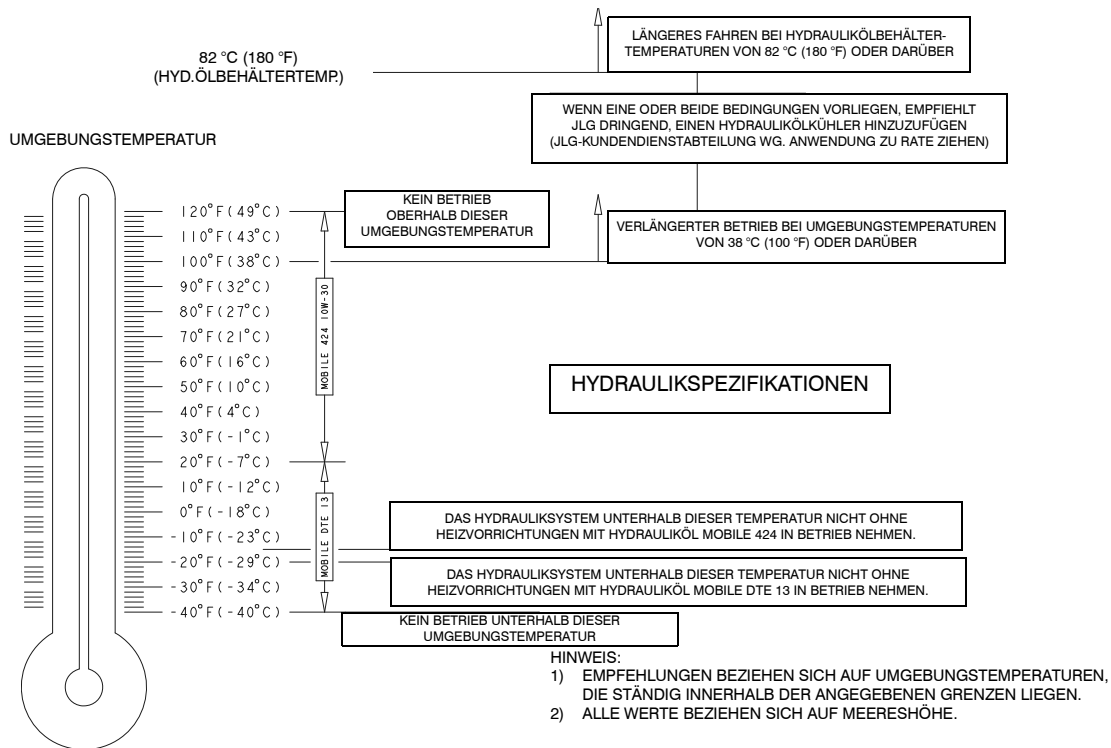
82 °C (180 °F)
(HYD.ÖLBEHÄLTERTEMP.)

LÄNGERES FAHREN BEI HYDRAULIKÖLBEHÄLTER-TEMPERATUREN VON 82 °C (180 °F) ODER DARÜBER

WENN EINE ODER BEIDE BEDINGUNGEN VORLIEGEN, EMPFIEHLT JLG DRINGEND, EINEN HYDRAULIKÖLKÜHLER HINZUZUFÜGEN (JLG-KUNDENDIENSTABTEILUNG WG. ANWENDUNG ZU RATE ZIEHEN)

UMGEBUNGSTEMPERATUR

KEIN BETRIEB OBERHALB DIESER UMGEBUNGSTEMPERATUR

VERLÄNGERTER BETRIEB BEI UMGEBUNGSTEMPERATUREN VON 38 °C (100 °F) ODER DARÜBER

120°F(49°C)
110°F(43°C)
100°F(38°C)
90°F(32°C)
80°F(27°C)
70°F(21°C)
60°F(16°C)
50°F(10°C)
40°F(4°C)
30°F(-1°C)
20°F(-7°C)
10°F(-12°C)
0°F(-18°C)
-10°F(-23°C)
-20°F(-29°C)
-30°F(-34°C)
-40°F(-40°C)

MOBILE 424 10W-30

MOBILE DTE 13

HYDRAULIKSPEZIFIKATIONEN

DAS HYDRAULIKSYSTEM UNTERHALB DIESER TEMPERATUR NICHT OHNE HEIZVORRICHTUNGEN MIT HYDRAULIKÖL MOBILE 424 IN BETRIEB NEHMEN.

DAS HYDRAULIKSYSTEM UNTERHALB DIESER TEMPERATUR NICHT OHNE HEIZVORRICHTUNGEN MIT HYDRAULIKÖL MOBILE DTE 13 IN BETRIEB NEHMEN.

KEIN BETRIEB UNTERHALB DIESER UMGEBUNGSTEMPERATUR

HINWEIS:
1) EMPFEHLUNGEN BEZIEHEN SICH AUF UMGEBUNGSTEMPERATUREN, DIE STÄNDIG INNERHALB DER ANGEGEBENEN GRENZEN LIEGEN.
2) ALLE WERTE BEZIEHEN SICH AUF MEERESHÖHE.